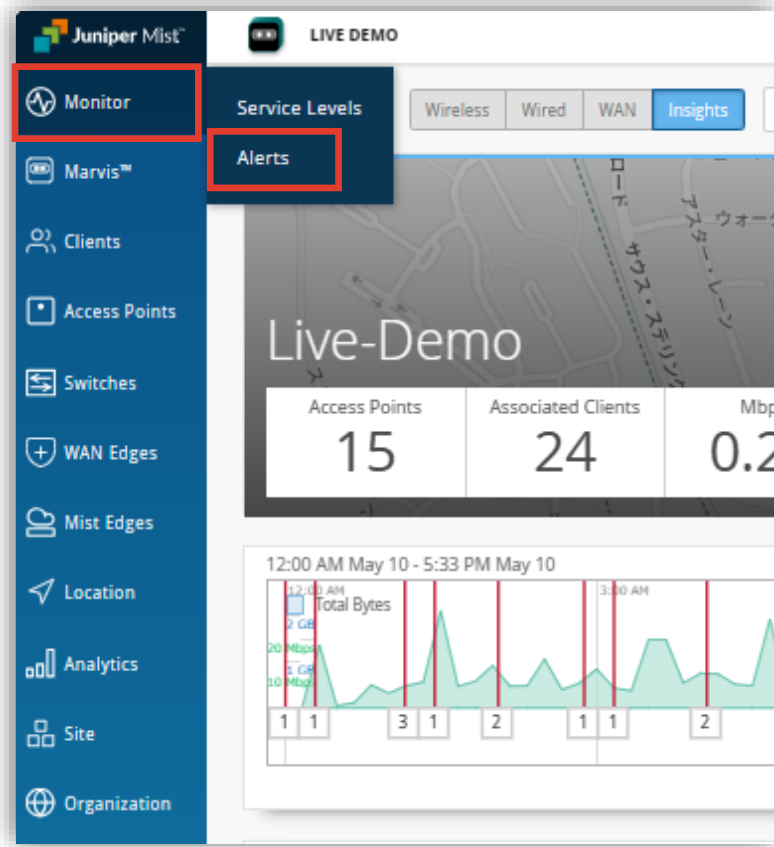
Juniper Mist™

LIVE DEMO

Monitor

Service Levels

Alerts

Marvis™

Clients

Access Points

Switches

WAN Edges

Mist Edges

Location

Analytics

Site

Organization

Wireless | Wired | WAN | Insights

ロード
アスター・ウォーク
サウス・ステリング
Live-Demo

| Access Points | Associated Clients | Mbp |
|---|---|---|
| 15 | 24 | 0.2 |

12:00 AM May 10 - 5:33 PM May 10

12:00 AM
Total Bytes
2 GB
20 Mbps
1 GB
10 Mbps
3:00 AM

1 1 3 1 2 1 1 2